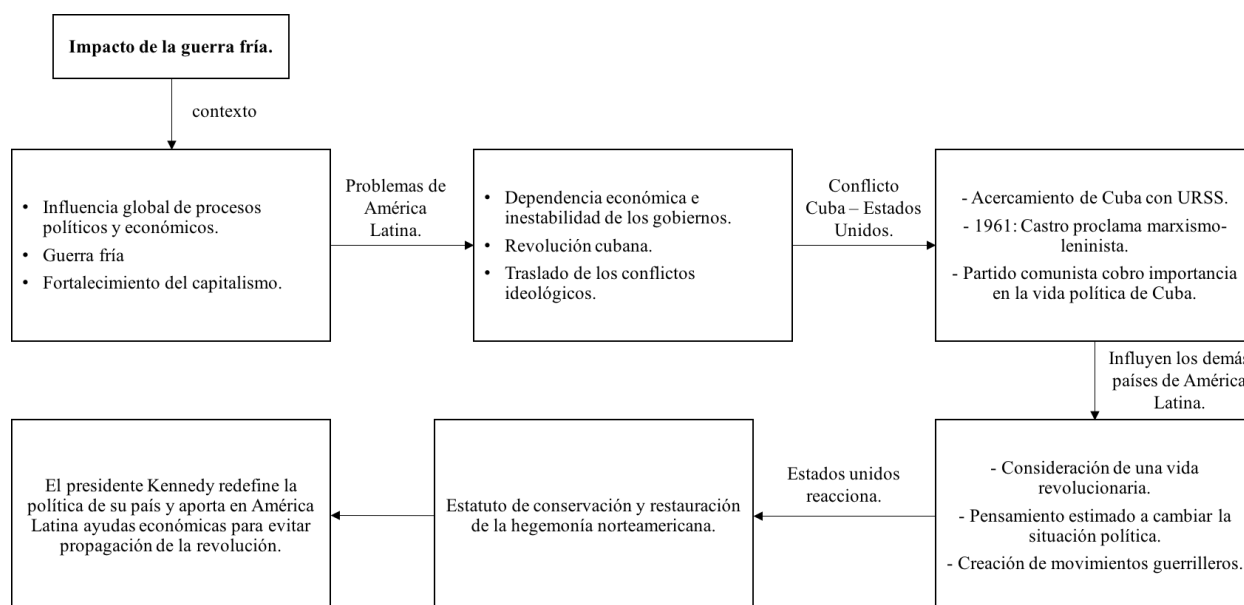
Impacto de la guerra fría.

contexto

- Influencia global de procesos políticos y económicos.
- Guerra fría
- Fortalecimiento del capitalismo.

Problemas de América Latina.

- Dependencia económica e inestabilidad de los gobiernos.
- Revolución cubana.
- Traslado de los conflictos ideológicos.

Conflicto Cuba – Estados Unidos.

- Acercamiento de Cuba con URSS.
- 1961: Castro proclama marxismo-leninista.
- Partido comunista cobro importancia en la vida política de Cuba.

Influyen los demá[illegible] países de América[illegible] Latina.

- Consideración de una vida revolucionaria.
- Pensamiento estimado a cambiar la situación política.
- Creación de movimientos guerrilleros.

Estados unidos reacciona.

Estatuto de conservación y restauración de la hegemonía norteamericana.

El presidente Kennedy redefine la política de su país y aporta en América Latina ayudas económicas para evitar propagación de la revolución.